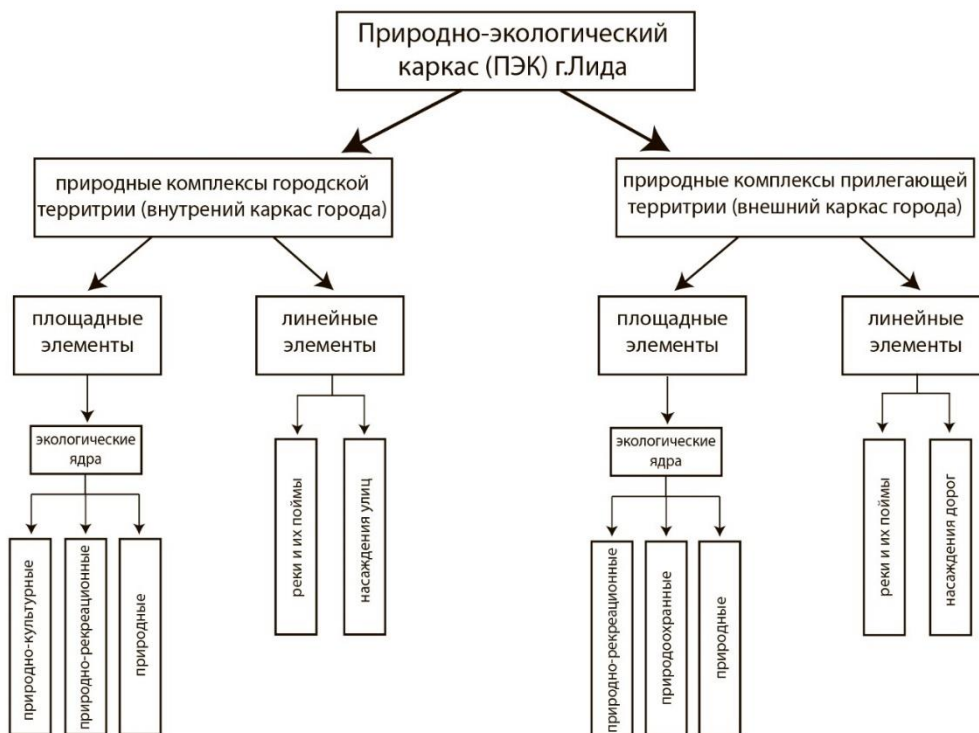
Природно-экологический каркас (ПЭК) г.Лида

природные комплексы городской территории (внутрений каркас города)

площадные элементы

экологические ядра

природно-культурные

природно-рекреационные

природные

линейные элементы

реки и их поймы

насаждения улиц

природные комплексы прилегающей территории (внешний каркас города)

площадные элементы

экологические ядра

природно-рекреационные

природоохранные

природные

линейные элементы

реки и их поймы

насаждения дорог